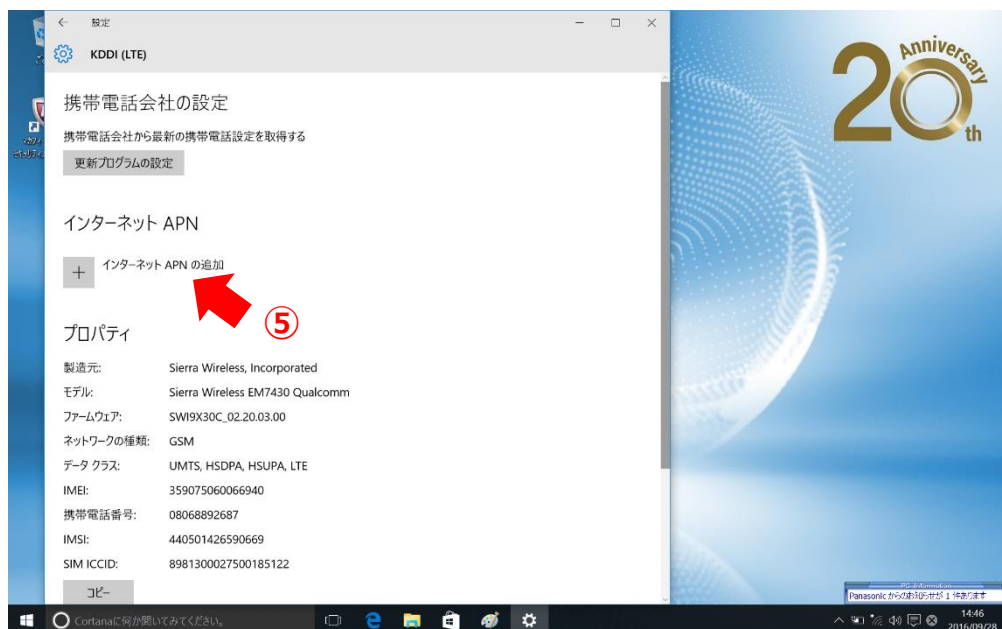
設定

KDDI (LTE)

携帯電話会社の設定

携帯電話会社から最新の携帯電話設定を取得する

更新プログラムの設定

インターネット APN

インターネット APN の追加

⑤

プロパティ

| | |
|---|---|
| 製造元: | Sierra Wireless, Incorporated |
| モデル: | Sierra Wireless EM7430 Qualcomm |
| ファームウェア: | SWI9X30C_02.20.03.00 |
| ネットワークの種類: | GSM |
| データ クラス: | UMTS, HSDPA, HSUPA, LTE |
| IMEI: | 359075060066940 |
| 携帯電話番号: | 08068892687 |
| IMSI: | 440501426590669 |
| SIM ICCID: | 8981300027500185122 |

コピー

20th Anniversary

Panasonic からのお知らせが 1 件あります

Cortanaに何か聞いてみてください。

14:46
2016/09/28